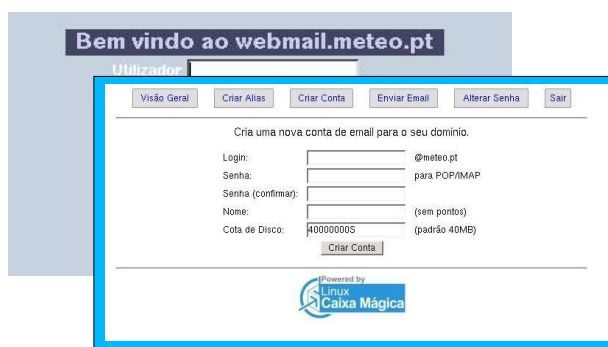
Bem vindo ao webmail.meteo.pt

Utilizador

Visão Geral | Criar Alias | Criar Conta | Enviar Email | Alterar Senha | Sair

Cria uma nova conta de email para o seu domínio.

Login: @meteo.pt

Senha: para POP/IMAP

Senha (confirmar):

Nome: (sem pontos)

Cota de Disco: 40000000S (padrão 40MB)

Criar Conta

Powered by Linux Caixa Mágica